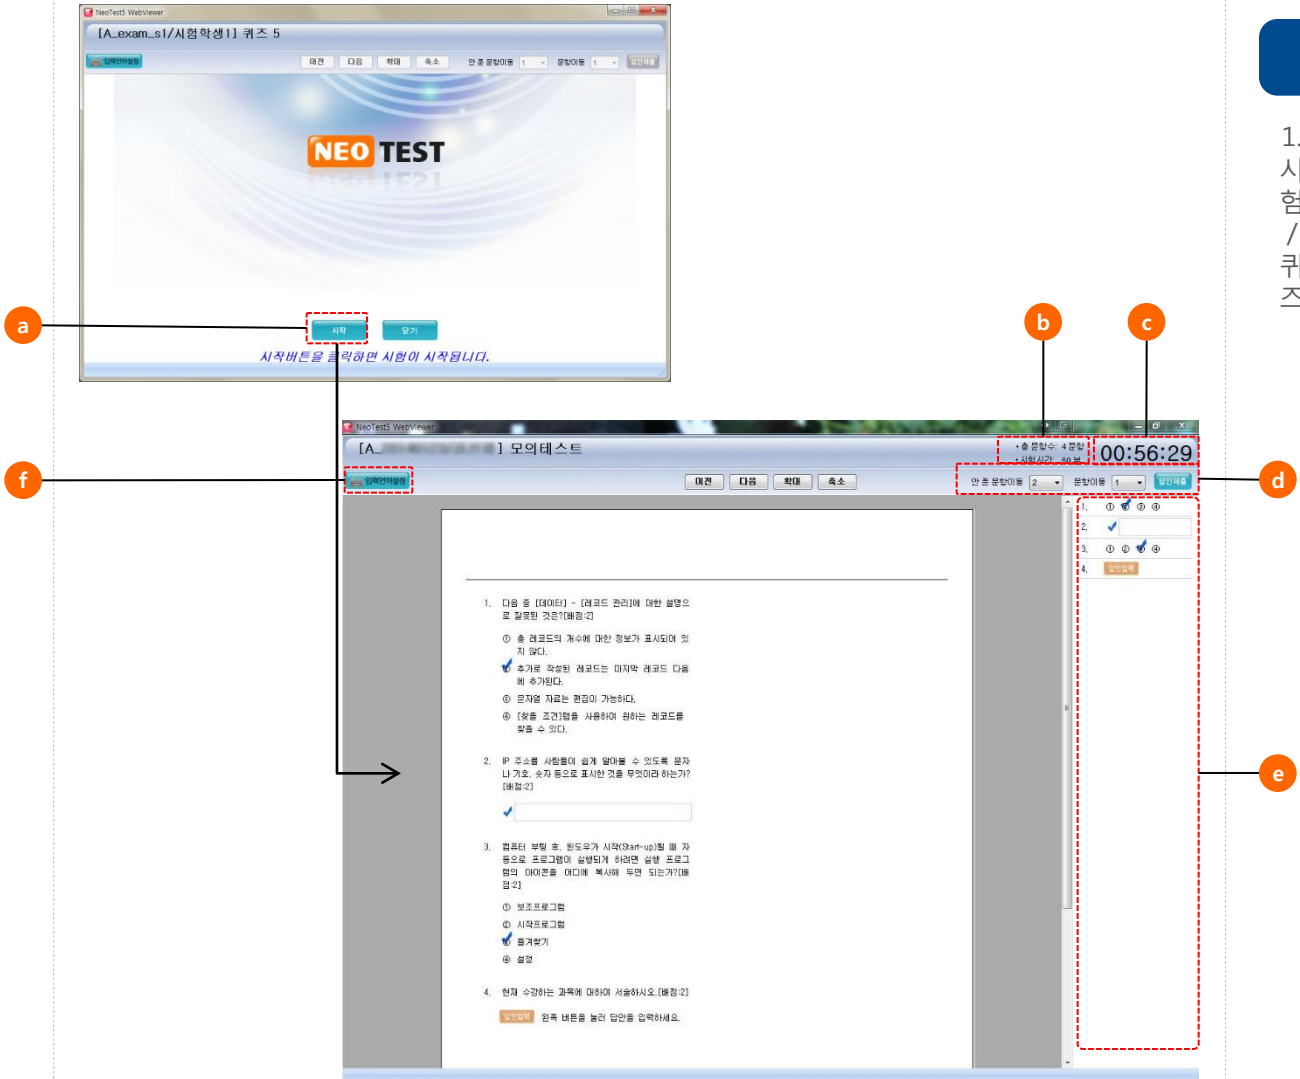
NeoTest5 WebViewer

[A_exam_s1/시험학생1] 퀴즈 5

입력언어설정 이전 다음 확대 축소 안 푼 문항이동 1 문항이동 1 답안제출

NEO TEST

시작 닫기

시작버튼을 클릭하면 시험이 시작됩니다.

a

b

c

f

d

e

NeoTest5 WebViewer

[A_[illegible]] 모의테스트

• 총 문항수 : 4 문항
• 시험 시간 : 60 분

00:56:29

입력언어설정 이전 다음 확대 축소 안 푼 문항이동 2 문항이동 1 답안제출

1. 다음 중 [데이터] - [레코드 관리]에 대한 설명으로 잘못된 것은?[배점:2]

① 총 레코드의 개수에 대한 정보가 표시되어 있지 않다.
② 추가로 작성된 레코드는 마지막 레코드 다음에 추가된다.
③ 문자열 자료는 편집이 가능하다.
④ [찾을 조건]탭을 사용하여 원하는 레코드를 찾을 수 있다.

2. IP 주소를 사람들이 쉽게 알아볼 수 있도록 문자나 기호, 숫자 등으로 표시한 것을 무엇이라 하는가?[배점:2]

3. 컴퓨터 부팅 후, 윈도우가 시작(Start-up)될 때 자동으로 프로그램이 실행되게 하려면 실행 프로그램의 아이콘을 어디에 복사해 두면 되는가?[배점:2]

① 보조프로그램
② 시작프로그램
③ 즐겨찾기
④ 설정

4. 현재 수강하는 과목에 대하여 서술하시오.[배점:2]

답안입력 왼쪽 버튼을 눌러 답안을 입력하세요.

1. ① ② ③ ④
2.
3. ① ② ③ ④
4. 답안입력

1.
시
험
/
퀴
즈